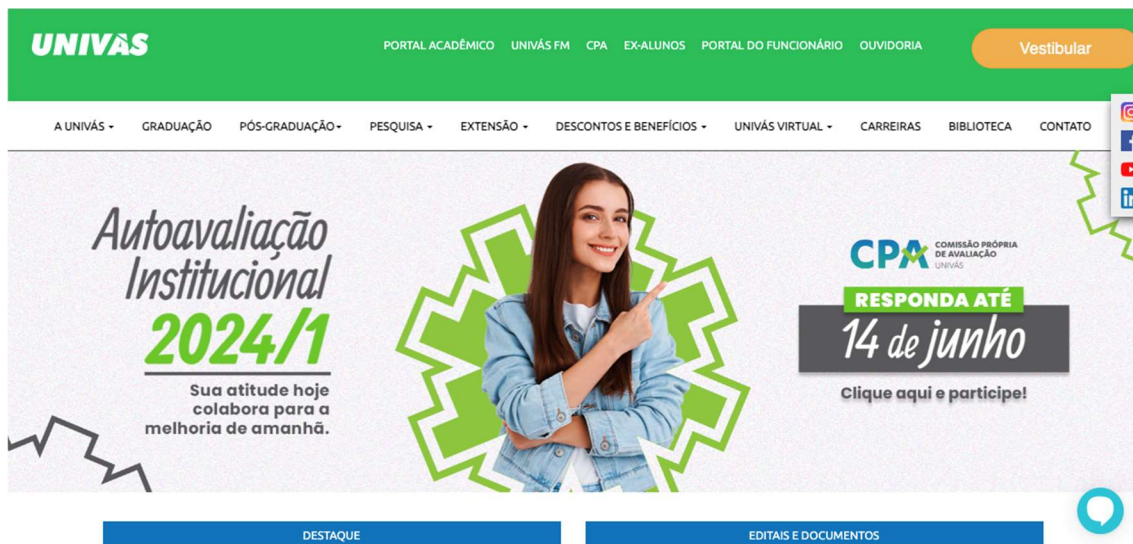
UNIVÁS

PORTAL ACADÊMICO UNIVÁS FM CPA EX-ALUNOS PORTAL DO FUNCIONÁRIO OUVIDORIA

Vestibular

A UNIVÁS ▾ GRADUAÇÃO PÓS-GRADUAÇÃO ▾ PESQUISA ▾ EXTENSÃO ▾ DESCONTOS E BENEFÍCIOS ▾ UNIVÁS VIRTUAL ▾ CARREIRAS BIBLIOTECA CONTATO

Autoavaliação Institucional 2024/1

Sua atitude hoje colabora para a melhoria de amanhã.

CPA COMISSÃO PRÓPRIA DE AVALIAÇÃO UNIVÁS

RESPONDA ATÉ

14 de junho

Clique aqui e participe!

DESTAQUE

EDITAIS E DOCUMENTOS